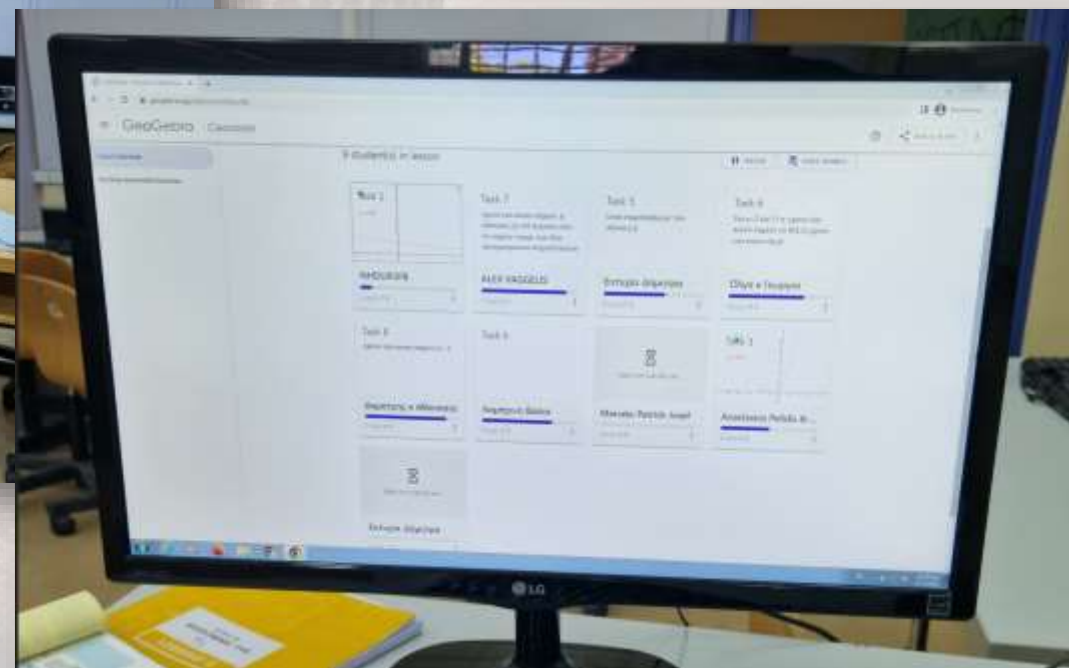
GeoGebra Classroom

9 students in lesson

Task 1

Task 7

Task 5

Task 6

RHOUBIGIN

ALEX VAGGELIS

Εντυχια Δημητρας

Ολγα κ Γεωργια

Task 8

Task 6

Task 1

Δημητρης κ Αθανασιος

Δημητριου Βασιλης

Manolas Patrick Josef

Anastasios Pefolis &...

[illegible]

Εντυχια Ιδαλιλια

LG